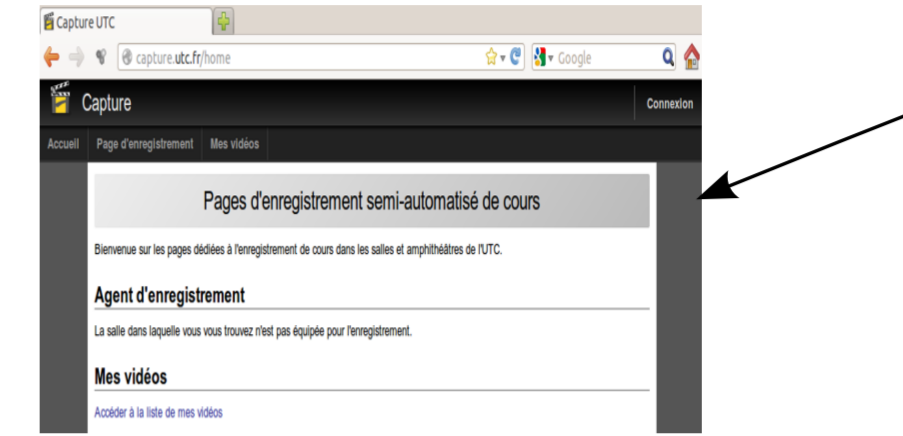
Capture UTC

capture.utc.fr/home

Google

Capture

Connexion

Accueil | Page d'enregistrement | Mes vidéos

Pages d'enregistrement semi-automatisé de cours

Bienvenue sur les pages dédiées à l'enregistrement de cours dans les salles et amphithéâtres de l'UTC.

Agent d'enregistrement

La salle dans laquelle vous vous trouvez n'est pas équipée pour l'enregistrement.

Mes vidéos

Accéder à la liste de mes vidéos